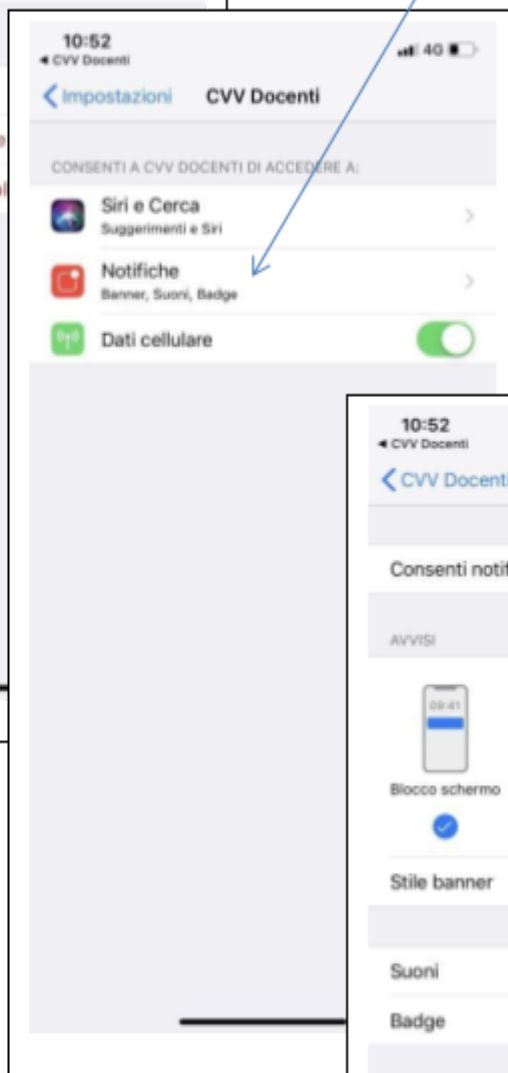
10:52
◂ CVV Docenti
4G
< Impostazioni CVV Docenti

CONSENTI A CVV DOCENTI DI ACCEDERE A:

Siri e Cerca
Suggerimenti e Siri

Notifiche
Banner, Suoni, Badge

Dati cellulare

10:52
◂ CVV Docenti
< CVV Docent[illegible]

Consenti notif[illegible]

AVVISI

09:41

Blocco schermo

Stile banner

Suoni

Badge